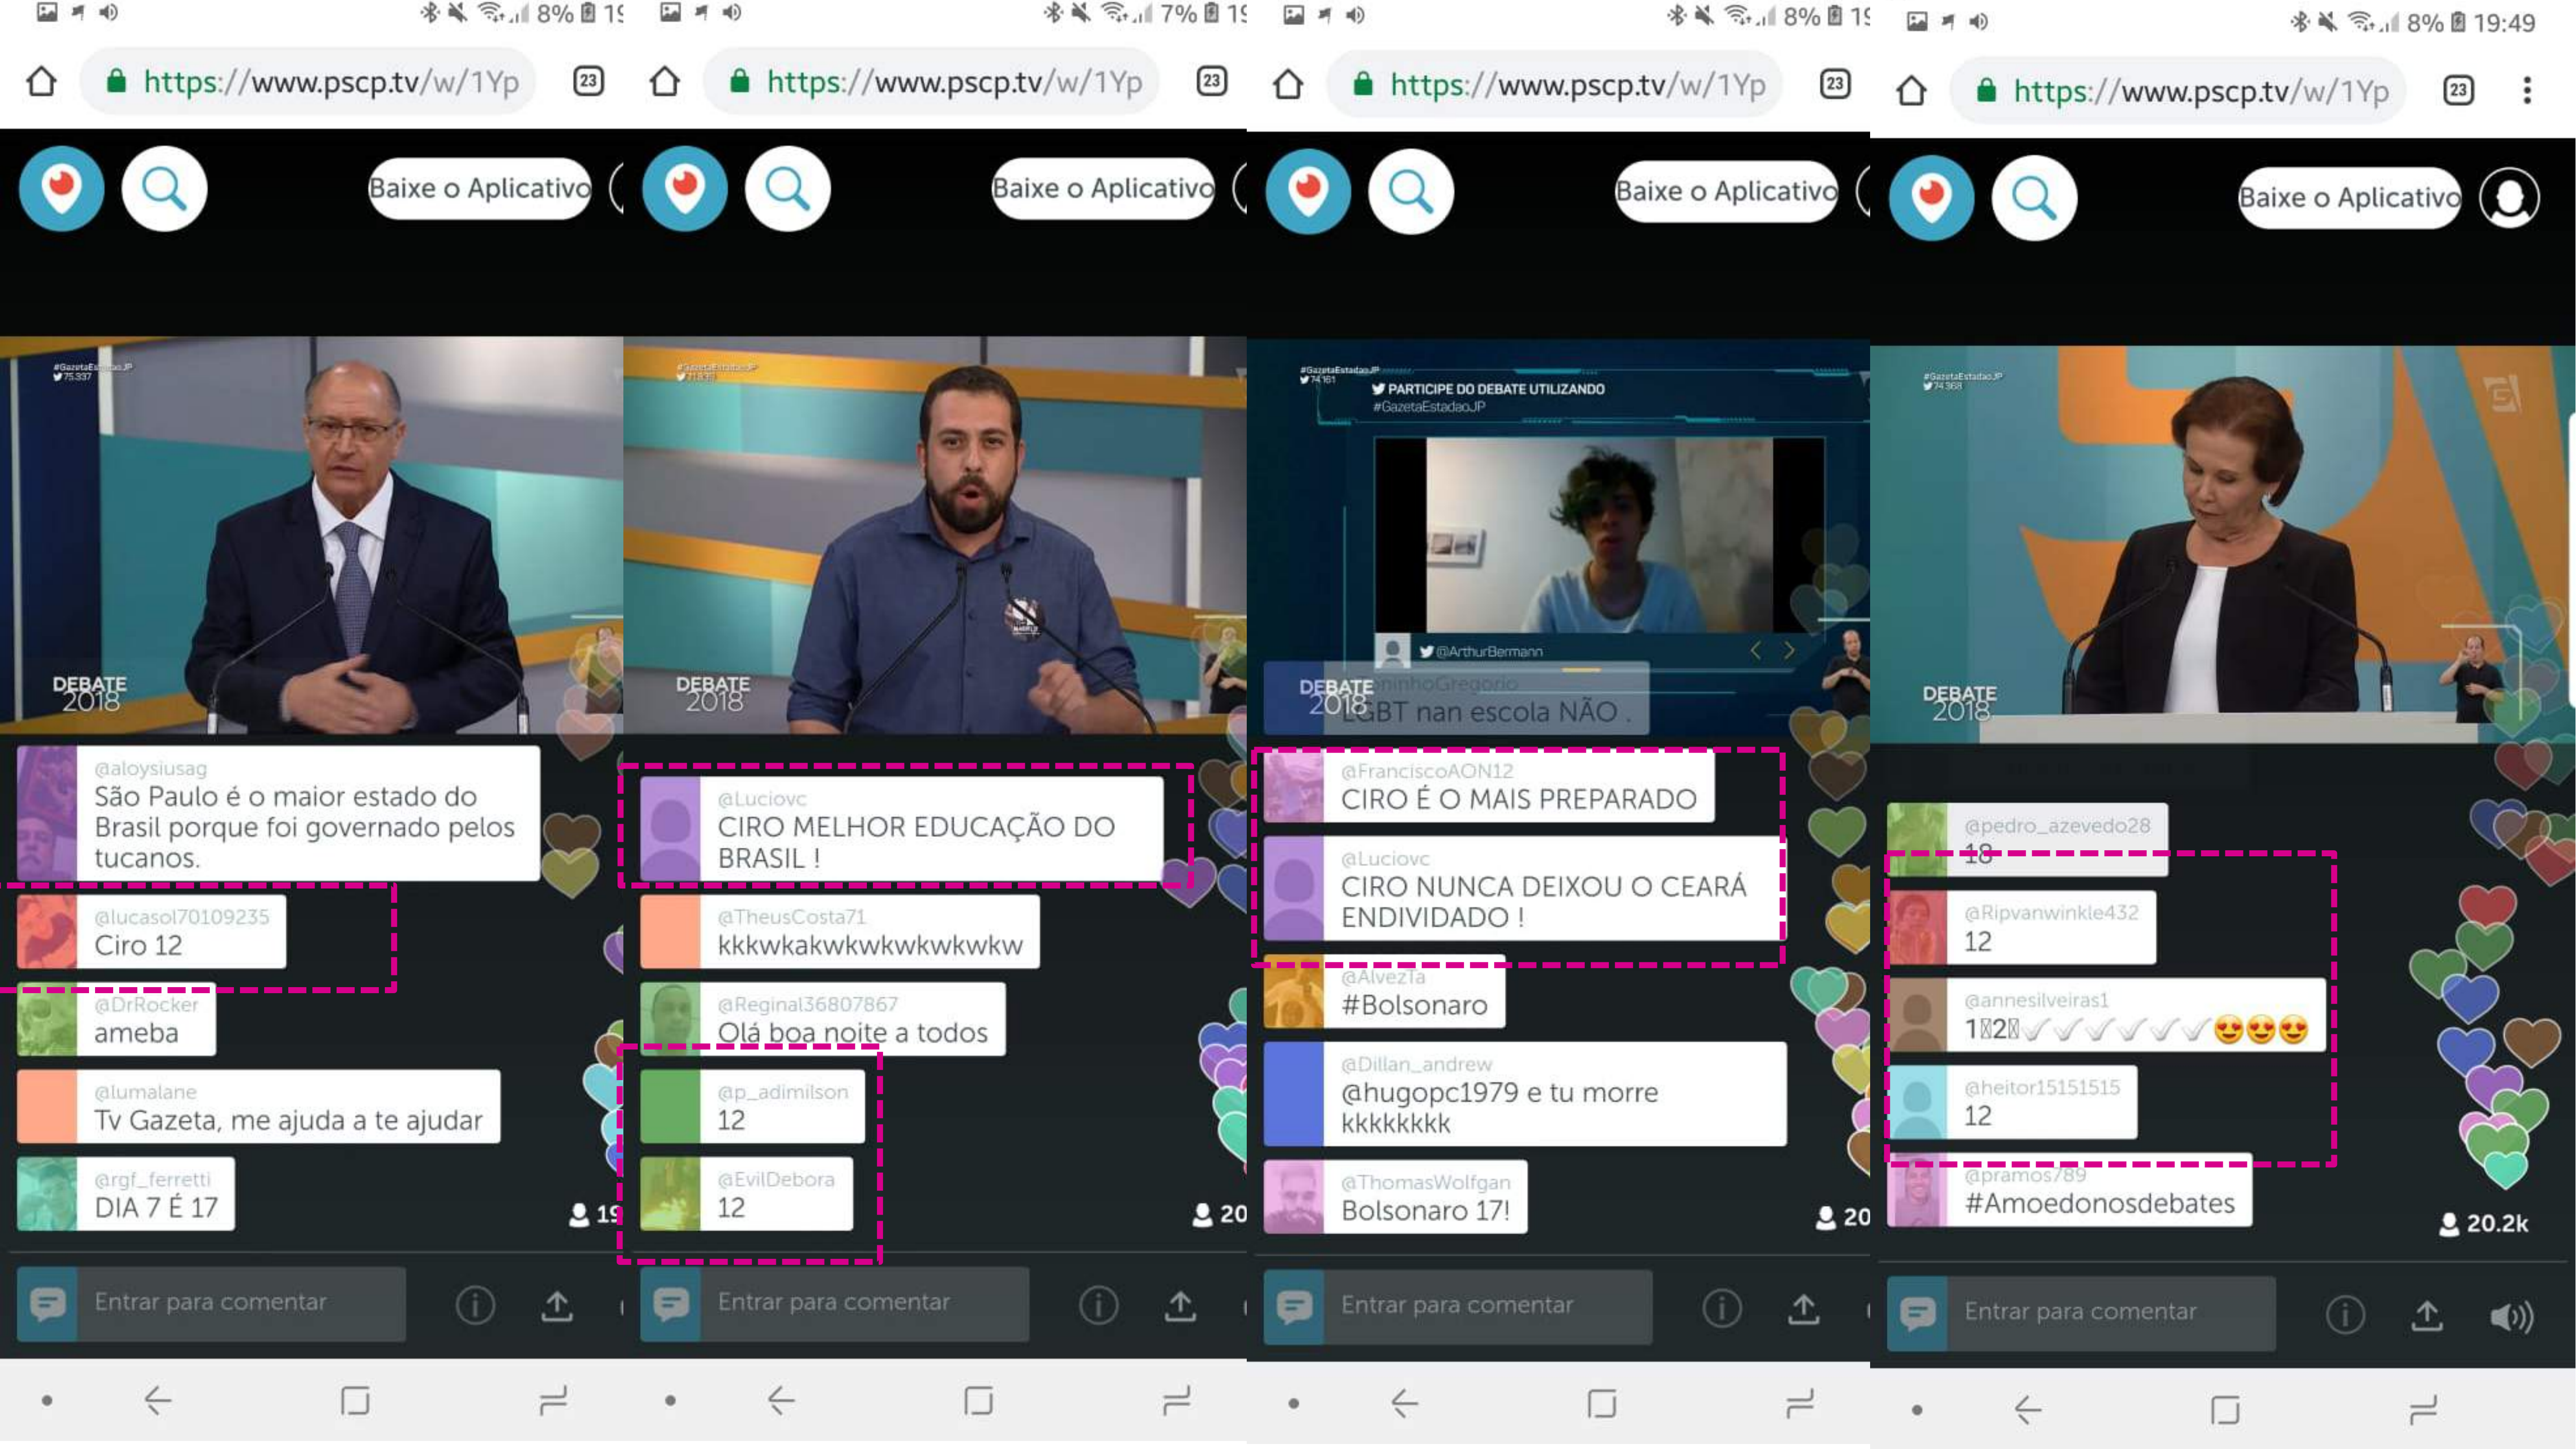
8% 19

https://www.pscp.tv/w/1Yp

23

Baixe o Aplicativo

#GazetaEstadaoJP
75.337

DEBATE 2018

@aloysiusag
São Paulo é o maior estado do Brasil porque foi governado pelos tucanos.

@lucasol70109235
Ciro 12

@DrRocker
ameba

@lumalane
Tv Gazeta, me ajuda a te ajudar

@rgf_ferretti
DIA 7 É 17

19

Entrar para comentar

7% 19

https://www.pscp.tv/w/1Yp

23

Baixe o Aplicativo

#GazetaEstadaoJP

DEBATE 2018

@Luciovc
CIRO MELHOR EDUCAÇÃO DO BRASIL !

@TheusCosta71
kkkwkakwkwkwkwkwkw

@Reginal36807867
Olá boa noite a todos

@p_adimilson
12

@EvilDebora
12

20

Entrar para comentar

8% 19

https://www.pscp.tv/w/1Yp

23

Baixe o Aplicativo

#GazetaEstadaoJP
74.161

PARTICIPE DO DEBATE UTILIZANDO
#GazetaEstadaoJP

@ArthurBermann

DEBATE 2018

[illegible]inhoGregorio
LGBT nan escola NÃO .

@FranciscoAON12
CIRO É O MAIS PREPARADO

@Luciovc
CIRO NUNCA DEIXOU O CEARÁ ENDIVIDADO !

@AlvezTa
#Bolsonaro

@Dillan_andrew
@hugopc1979 e tu morre kkkkkkkk

@ThomasWolfgan
Bolsonaro 17!

20

Entrar para comentar

8% 19:49

https://www.pscp.tv/w/1Yp

23

Baixe o Aplicativo

#GazetaEstadaoJP
74.368

DEBATE 2018

@pedro_azevedo28
18

@Ripvanwinkle432
12

@annesilveiras1
1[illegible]2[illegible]✓✓✓✓✓✓😍😍😍

@heitor15151515
12

@pramos789
#Amoedonosdebates

20.2k

Entrar para comentar